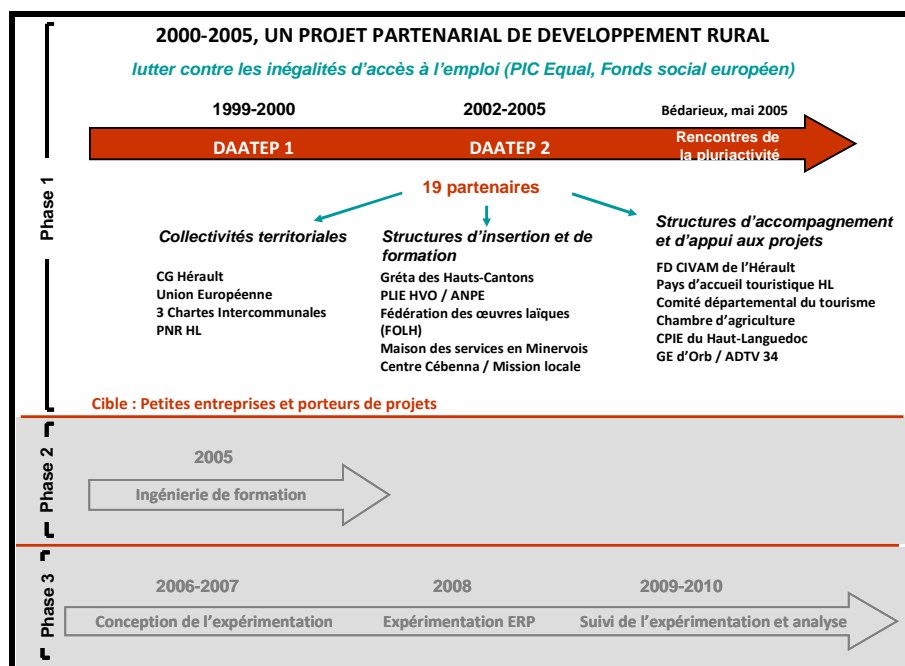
2000-2005, UN PROJET PARTENARIAL DE DEVELOPPEMENT RURAL

lutter contre les inégalités d'accès à l'emploi (PIC Equal, Fonds social européen)

Phase 1

1999-2000

DAATEP 1

2002-2005

DAATEP 2

Bédarieux, mai 2005

Rencontres de la pluriactivité

19 partenaires

Collectivités territoriales

CG Hérault
Union Européenne
3 Chartes Intercommunales
PNR HL

Structures d'insertion et de formation

Gréta des Hauts-Cantons
PLIE HVO / ANPE
Fédération des œuvres laïques (FOLH)
Maison des services en Minervois
Centre Cébenna / Mission locale

Structures d'accompagnement et d'appui aux projets

FD CIVAM de l'Hérault
Pays d'accueil touristique HL
Comité départemental du tourisme
Chambre d'agriculture
CPIE du Haut-Languedoc
GE d'Orb / ADTV 34

Cible : Petites entreprises et porteurs de projets

Phase 2

2005

Ingénierie de formation

Phase 3

2006-2007

Conception de l'expérimentation

2008

Expérimentation ERP

2009-2010

Suivi de l'expérimentation et analyse